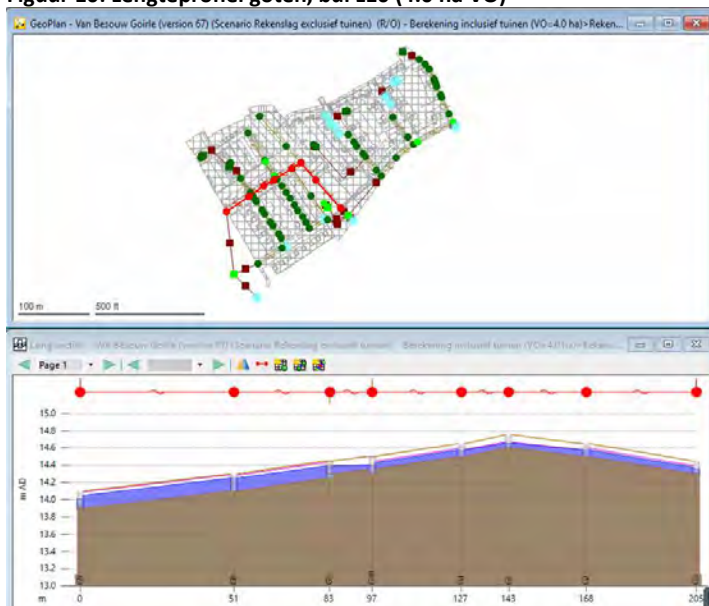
Figuur 18: Lengteprofiel goten, bui 11b (+4.0 ha VO)

GeoPlan - Van Besouw Goirle (version 67) (Scenario Rekenslag exclusief tuinen) (R/O) - Berekening inclusief tuinen (VO=4.0 ha)>Reken...

100 m
500 ft

Long section - Van Besouw Goirle (version 67) (Scenario Rekenslag exclusief tuinen) - Berekening inclusief tuinen (VO=4.0 ha)>Reken...

Page 1

15.0
14.8
14.6
14.4
14.2
14.0
13.8
13.6
13.4
13.2
13.0
m AD
m
0
51
83
97
127
143
168
205